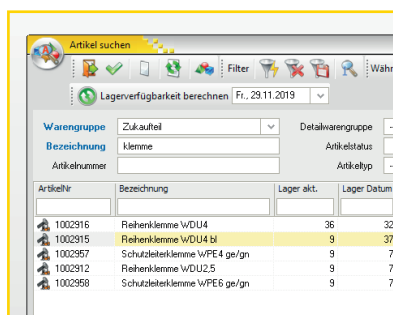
Artikel suchen

Filter

Währ

Lagerverfügbarkeit berechnen Fr., 29.11.2019

Warengruppe Zukaufteil

Detailwarengruppe

Bezeichnung klemme

Artikelstatus

Artikelnummer

Artikeltyp

| ArtikelNr | Bezeichnung | Lager akt. | Lager Datum |
|---|---|---|---|
| | | | |
| 1002916 | Reihenklemme WDU4 | 36 | 32 |
| 1002915 | Reihenklemme WDU4 bl | 9 | 37 |
| 1002957 | Schutzleiterklemme WPE4 ge/gn | 9 | 7 |
| 1002912 | Reihenklemme WDU2,5 | 9 | 7 |
| 1002958 | Schutzleiterklemme WPE6 ge/gn | 9 | 7 |